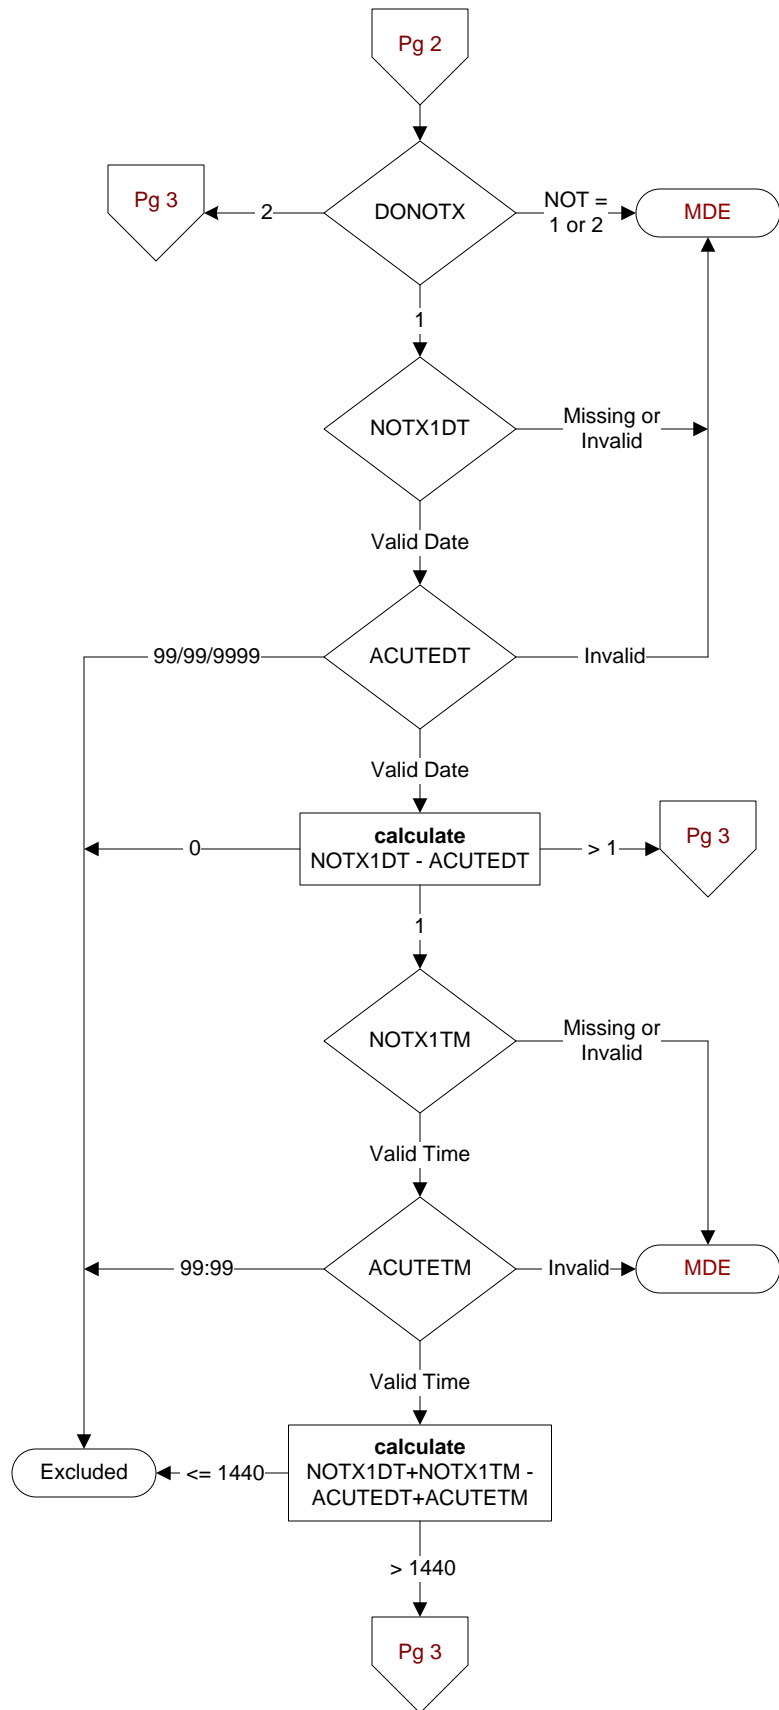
Pg 2

Pg 3

2

DONOTX

NOT = 1 or 2

MDE

1

NOTX1DT

Missing or Invalid

Valid Date

99/99/9999

ACUTEDT

Invalid

Valid Date

0

**calculate**
NOTX1DT - ACUTEDT

> 1

Pg 3

1

NOTX1TM

Missing or Invalid

Valid Time

99:99

ACUTETM

Invalid

MDE

Valid Time

Excluded

<= 1440

**calculate**
NOTX1DT+NOTX1TM - ACUTEDT+ACUTETM

> 1440

Pg 3